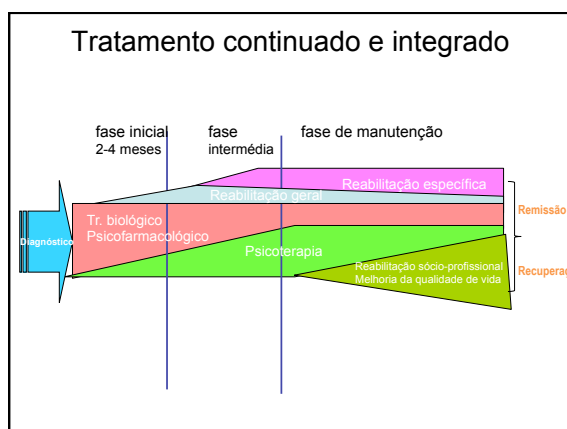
Tratamento continuado e integrado

fase inicial
2-4 meses

fase
intermédia

fase de manutenção

Reabilitação específica

Reabilitação geral

Diagnóstico

Tr. biológico
Psicofarmacológico

Psicoterapia

Reabilitação sócio-profissional
Melhoria da qualidade de vida

Remissão

Recuperaç